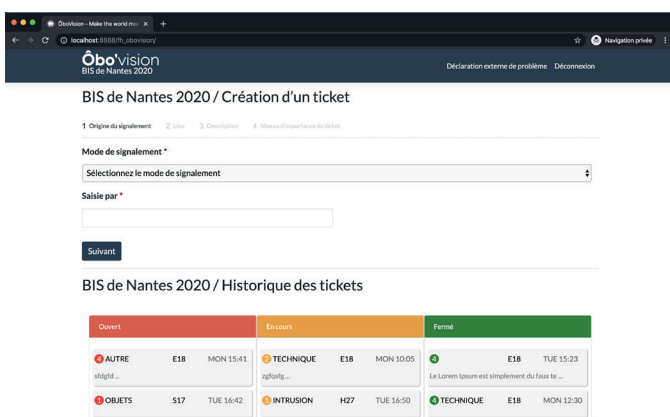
Ôbo'vision – Make the world mo ×
localhost:8888/fh_obovision/
Navigation privée
Ôbo'vision
BIS de Nantes 2020
Déclaration externe de problème Déconnexion

BIS de Nantes 2020 / Création d'un ticket

1 Origine du signalement 2 Lieu 3 Description 4 Niveau d'importance du ticket

Mode de signalement *
Sélectionnez le mode de signalement

Saisie par *

Suivant

BIS de Nantes 2020 / Historique des tickets

| Ouvert | En cours | Fermé |
|---|---|---|
| 4 AUTRE E18 MON 15:41 sfdgfd ... | 2 TECHNIQUE E18 MON 10:05 zgfqsfg ... | 4 E18 TUE 15:23 Le Lorem Ipsum est simplement du faux te ... |
| 1 OBJETS S17 TUE 16:42 | 3 INTRUSION H27 TUE 16:50 | 4 TECHNIQUE E18 MON 12:30 |